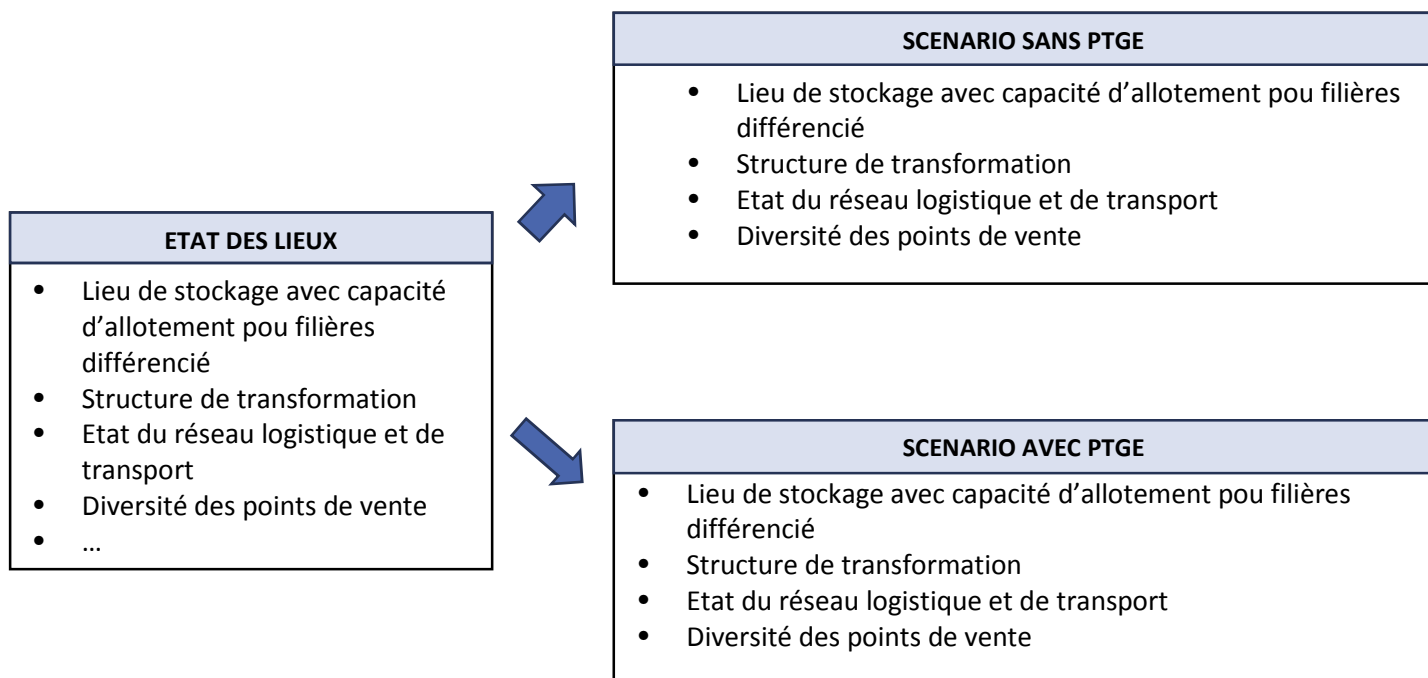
ETAT DES LIEUX

- Lieu de stockage avec capacité d'allotement pou filières différencié
- Structure de transformation
- Etat du réseau logistique et de transport
- Diversité des points de vente
- …

SCENARIO SANS PTGE

- Lieu de stockage avec capacité d'allotement pou filières différencié
- Structure de transformation
- Etat du réseau logistique et de transport
- Diversité des points de vente

SCENARIO AVEC PTGE

- Lieu de stockage avec capacité d'allotement pou filières différencié
- Structure de transformation
- Etat du réseau logistique et de transport
- Diversité des points de vente